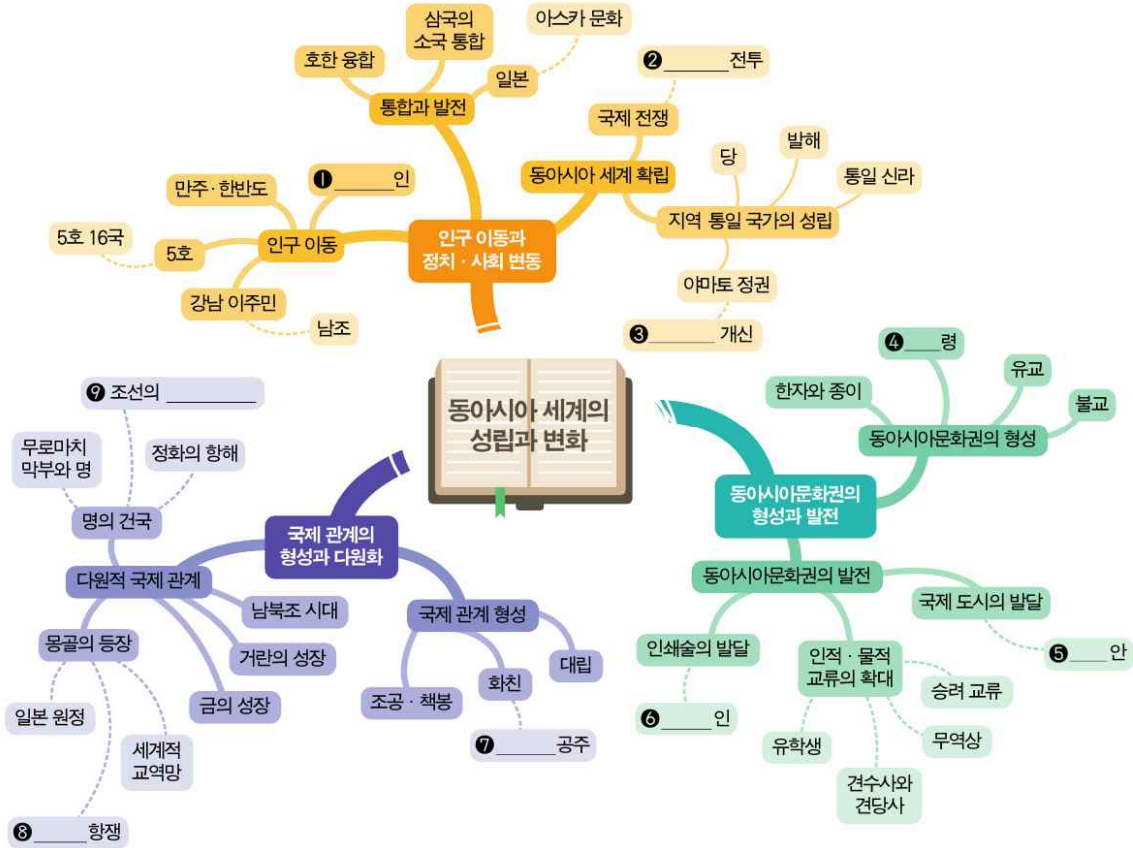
동아시아 세계의 성립과 변화

인구 이동과 정치 · 사회 변동

통합과 발전

호한 융합

삼국의 소국 통합

일본

아스카 문화

인구 이동

❶______인

만주 · 한반도

5호

5호 16국

강남 이주민

남조

동아시아 세계 확립

국제 전쟁

❷______전투

지역 통일 국가의 성립

당

발해

통일 신라

야마토 정권

❸______ 개신

동아시아문화권의 형성과 발전

동아시아문화권의 형성

한자와 종이

❹____령

유교

불교

동아시아문화권의 발전

국제 도시의 발달

❺____안

인쇄술의 발달

❻_____인

인적 · 물적 교류의 확대

승려 교류

무역상

유학생

견수사와 견당사

국제 관계의 형성과 다원화

국제 관계 형성

대립

화친

❼______공주

조공 · 책봉

다원적 국제 관계

명의 건국

무로마치 막부와 명

정화의 항해

❾ 조선의 ________

남북조 시대

거란의 성장

금의 성장

몽골의 등장

일본 원정

세계적 교역망

❽_____항쟁